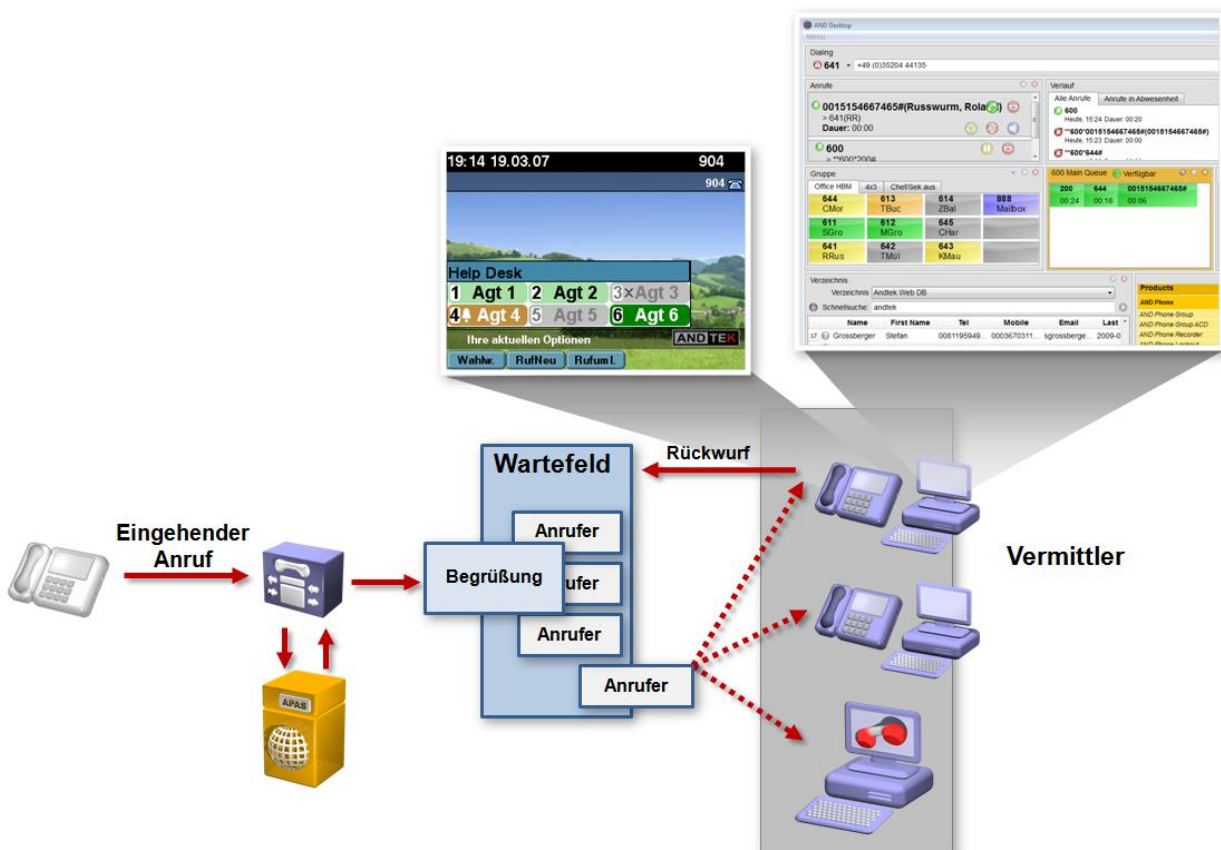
AND Desktop
Menu
Dialing
641 +49 (0)35204 44135
Anrufe
0015154667465#(Russwurm, Rola
> 641(RR)
Dauer: 00:00
600
> **600*200#
Verlauf
Alle Anrufe
Anrufe in Abwesenheit
600
Heute, 15:24 Dauer: 00:20
**600*0015154667465#(0015154667465#)
Heute, 15:23 Dauer: 00:05
**600*644#
Gruppe
Office HBM
4x3
Chef/Sek aus
644 CMor
613 TBuc
614 ZBal
888 Mailbox
611 SGro
612 MGro
645 CHar
641 RRus
642 TMül
643 KMau
600 Main Queue
Verfügbar
200
644
0015154667465#
00:24
00:18
00:06
Verzeichnis
Verzeichnis Andtek Web DB
Schnellsuche: andtek
| Name | First Name | Tel | Mobile | Email | Last |
|---|---|---|---|---|---|
| Grossberger | Stefan | 0081195949... | 0003670311... | sgrossberge... | 2009-0 |
Products
AND Phone
AND Phone Group
AND Phone Group ACD
AND Phone Recorder

19:14 19.03.07 904
904
Help Desk
1 Agt 1 2 Agt 2 3 Agt 3
4 Agt 4 5 Agt 5 6 Agt 6
Ihre aktuellen Optionen
ANDTEK
Wahlw. RufNeu Rufuml.

Rückwurf
Wartefeld
Anrufer
Begrüßung
Anrufer
Anrufer
Anrufer
Eingehender Anruf
APAS
Vermittler